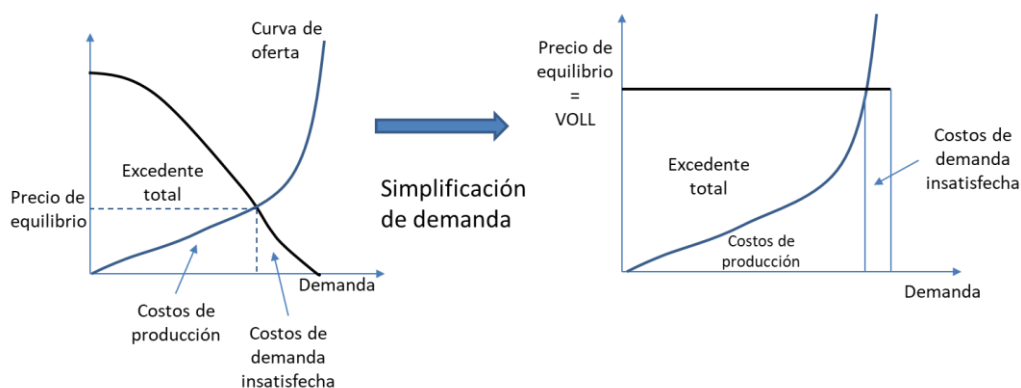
Curva de oferta

Excedente total

Precio de equilibrio

Demanda

Costos de producción

Costos de demanda insatisfecha

Simplificación de demanda

Precio de equilibrio = VOLL

Excedente total

Costos de demanda insatisfecha

Costos de producción

Demanda